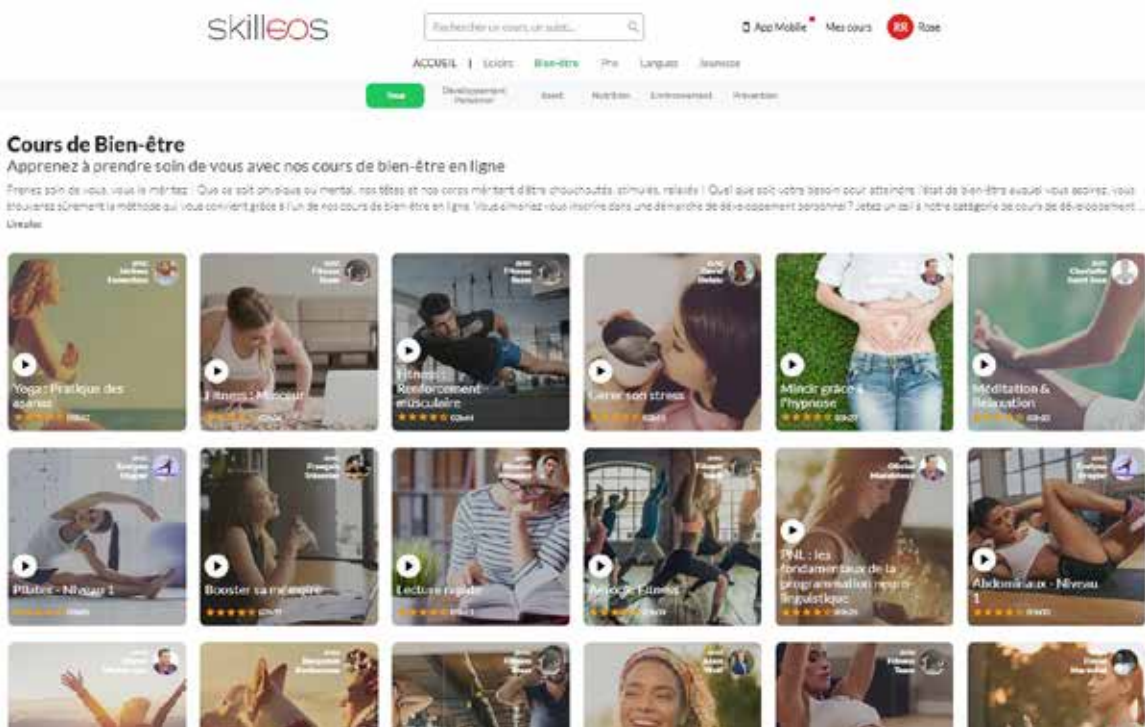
skilleos

Rechercher un cours, un sujet...

App Mobile Mes cours RR Rose

ACCUEIL | Loisirs Bien-être Pro Langues Jeunesse

Tous Développement Personnel Santé Nutrition Entraînement Prévention

Cours de Bien-être

Apprenez à prendre soin de vous avec nos cours de bien-être en ligne

Prenez soin de vous, vous le méritez ! Que ce soit physique ou mental, nos têtes et nos corps méritent d'être chouchoutés, stimulés, relaxés ! Quel que soit votre besoin pour atteindre l'état de bien-être auquel vous aspirez, vous trouverez sûrement la méthode qui vous convient grâce à l'un de nos cours de bien-être en ligne. Vous aimeriez vous inscrire dans une démarche de développement personnel ? Jetez un œil à notre catégorie de cours de développement ...

Lire plus

Yoga : Pratique des asanas

Fitness : Minceur

Fitness : Renforcement musculaire

Gérer son stress

Mincir grâce à l'hypnose

Méditation & Relaxation

Pilates - Niveau 1

Booster sa mémoire

Lecture rapide

Aérobic Fitness

PNL : les fondamentaux de la programmation neuro-linguistique

Abdominaux - Niveau 1